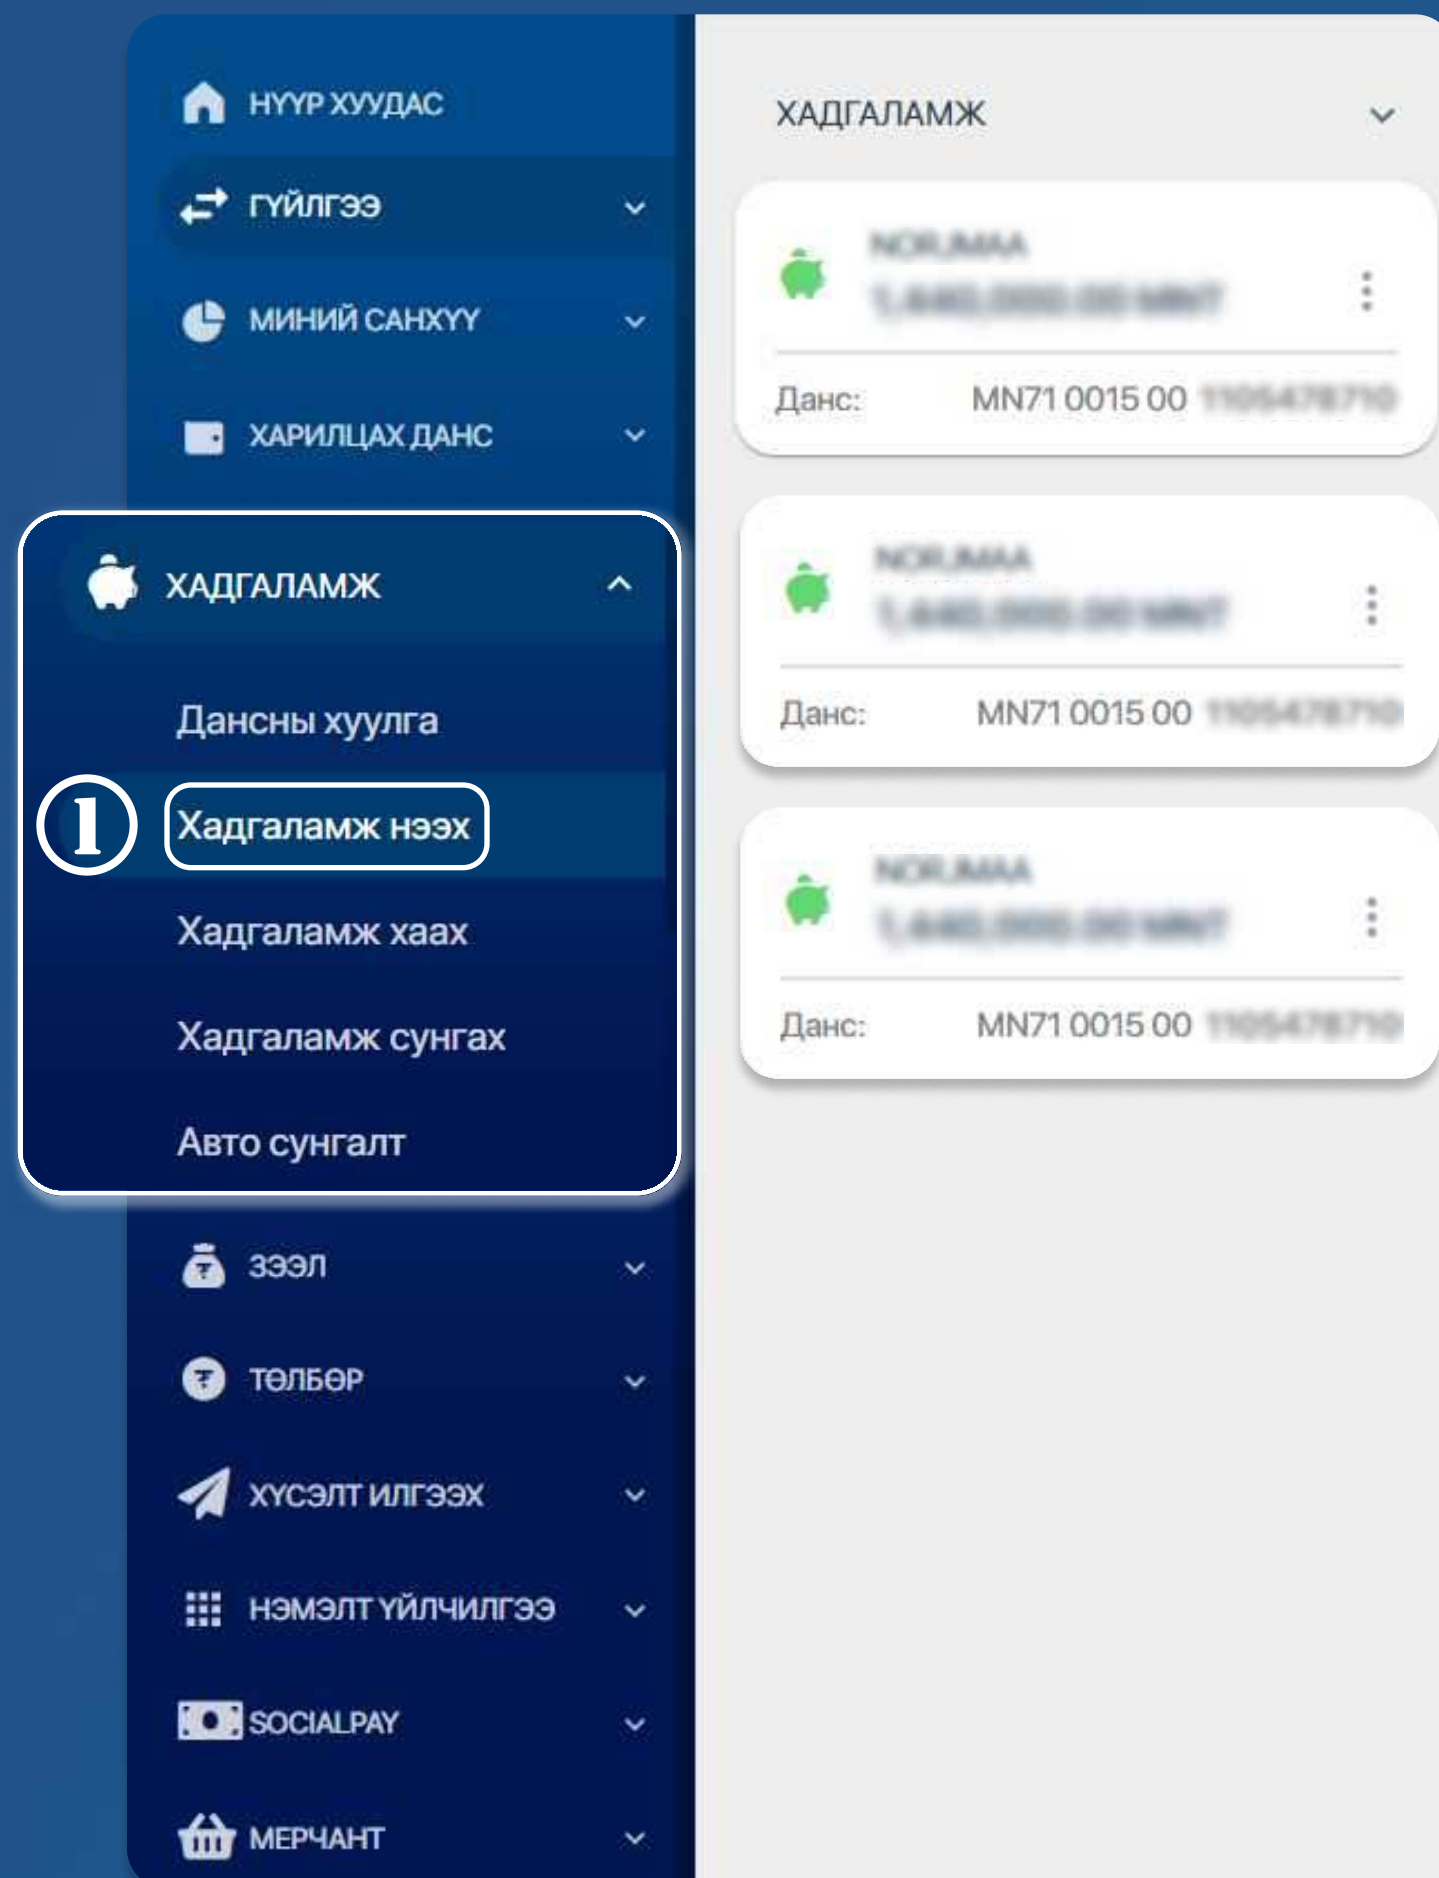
НҮҮР ХУУДАС

ГҮЙЛГЭЭ

МИНИЙ САНХҮҮ

ХАРИЛЦАХ ДАНС

ХАДГАЛАМЖ

Дансны хуулга

1

Хадгаламж нээх

Хадгаламж хаах

Хадгаламж сунгах

Авто сунгалт

ЗЭЭЛ

ТӨЛБӨР

ХҮСЭЛТ ИЛГЭЭХ

НЭМЭЛТ ҮЙЛЧИЛГЭЭ

SOCIALPAY

МЕРЧАНТ

ХАДГАЛАМЖ

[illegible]
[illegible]
Данс: MN71 0015 00 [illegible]

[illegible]
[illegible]
Данс: MN71 0015 00 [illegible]

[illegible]
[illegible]
Данс: MN71 0015 00 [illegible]